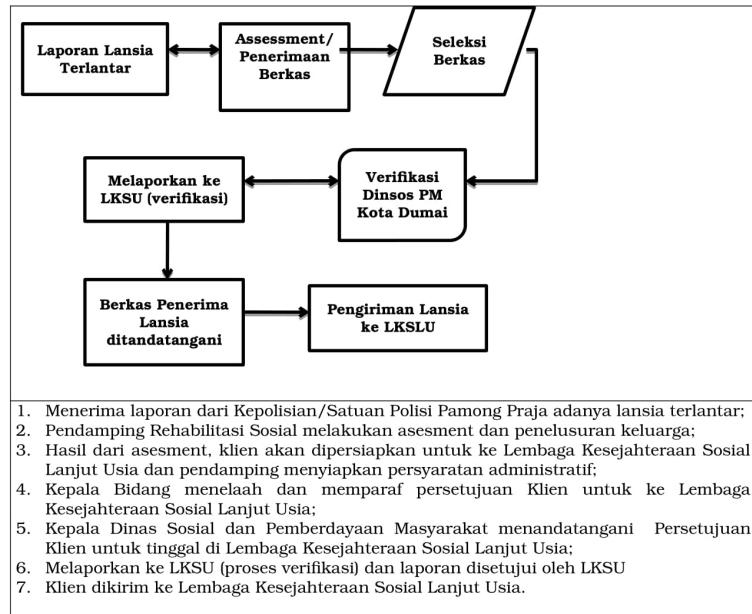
Laporan Lansia Terlantar

Assessment/ Penerimaan Berkas

Seleksi Berkas

Melaporkan ke LKSU (verifikasi)

Verifikasi Dinsos PM Kota Dumai

Berkas Penerima Lansia ditandatangani

Pengiriman Lansia ke LKSLU

1. Menerima laporan dari Kepolisian/Satuan Polisi Pamong Praja adanya lansia terlantar;
2. Pendamping Rehabilitasi Sosial melakukan asesment dan penelusuran keluarga;
3. Hasil dari asesment, klien akan dipersiapkan untuk ke Lembaga Kesejahteraan Sosial Lanjut Usia dan pendamping menyiapkan persyaratan administratif;
4. Kepala Bidang menelaah dan memparaf persetujuan Klien untuk ke Lembaga Kesejahteraan Sosial Lanjut Usia;
5. Kepala Dinas Sosial dan Pemberdayaan Masyarakat menandatangani Persetujuan Klien untuk tinggal di Lembaga Kesejahteraan Sosial Lanjut Usia;
6. Melaporkan ke LKSU (proses verifikasi) dan laporan disetujui oleh LKSU
7. Klien dikirim ke Lembaga Kesejahteraan Sosial Lanjut Usia.